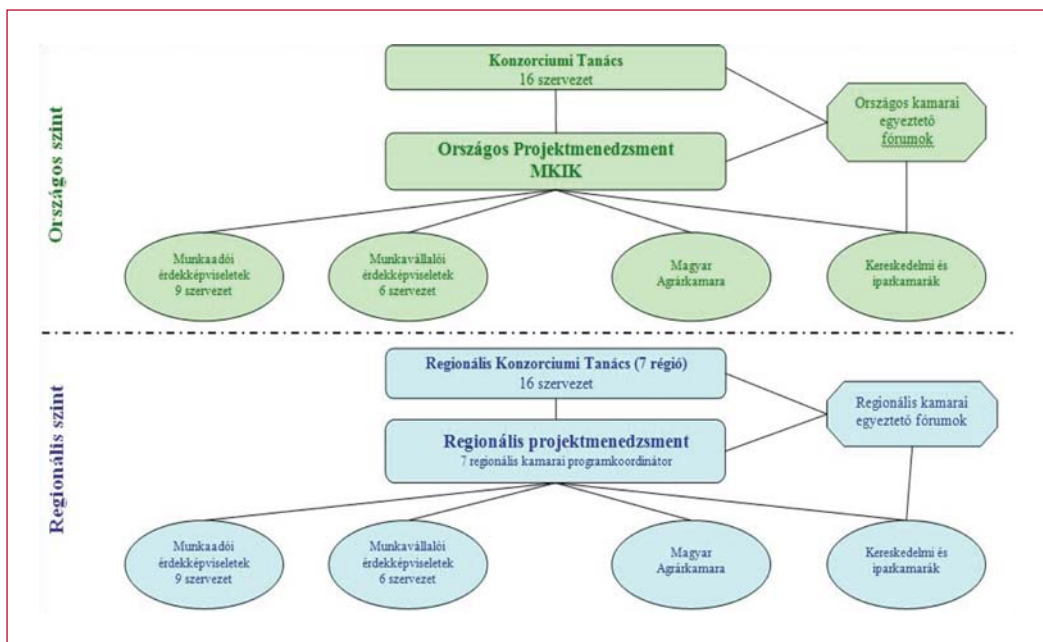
Országos szint

Konzorciumi Tanács
16 szervezet

Országos kamarai egyeztető fórumok

Országos Projektmenedzsment
MKIK

Munkaadói érdekképviseletek
9 szervezet

Munkavállalói érdekképviseletek
6 szervezet

Magyar Agrárkamara

Kereskedelmi és iparkamarák

Regionális szint

Regionális Konzorciumi Tanács (7 régió)
16 szervezet

Regionális kamarai egyeztető fórumok

Regionális projektmenedzsment
7 regionális kamarai programkoordinátor

Munkaadói érdekképviseletek
9 szervezet

Munkavállalói érdekképviseletek
6 szervezet

Magyar Agrárkamara

Kereskedelmi és iparkamarák